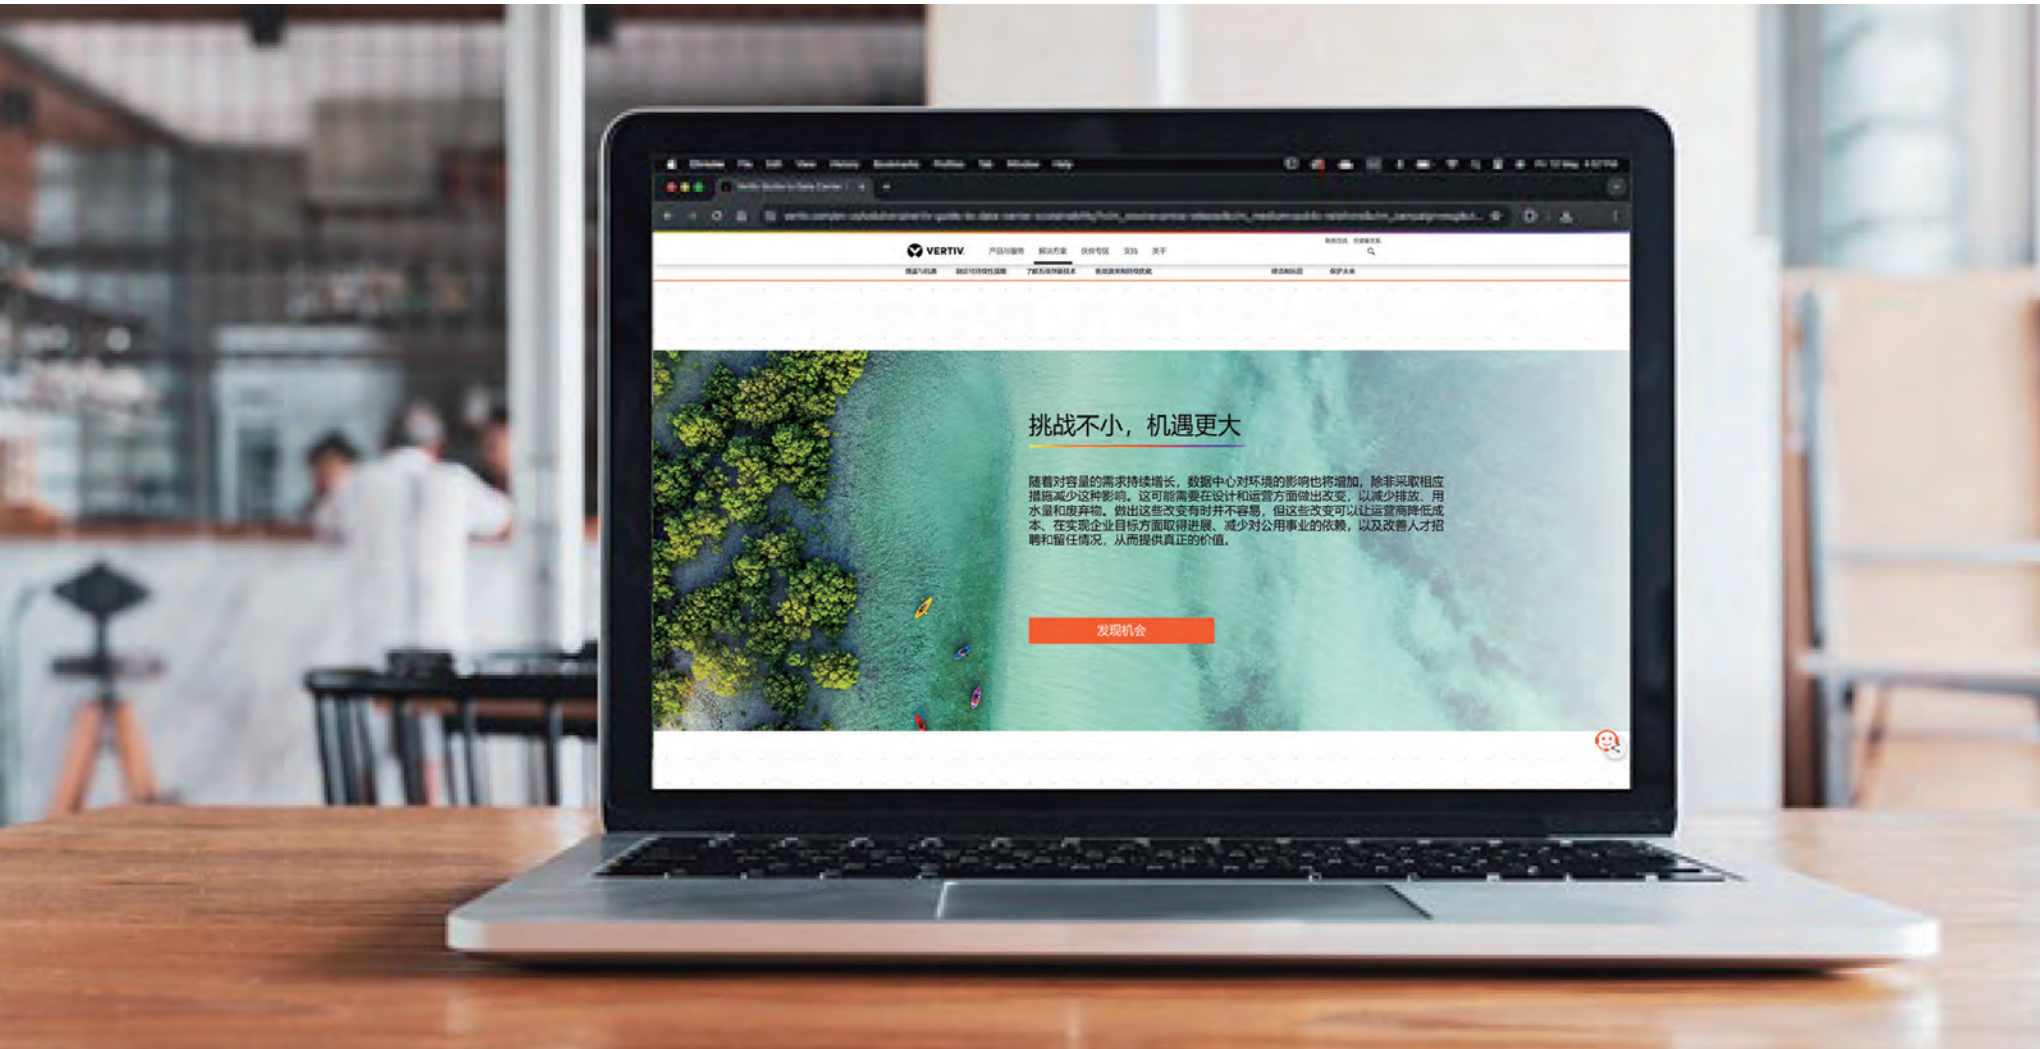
Chrome File Edit View History Bookmarks Profiles Tab Window Help

VERTIV. 产品与服务 解决方案 伙伴专区 支持 关于

挑战不小，机遇更大

随着对容量的需求持续增长，数据中心对环境的影响也将增加，除非采取相应措施减少这种影响。这可能需要在设计和运营方面做出改变，以减少排放、用水量和废弃物。做出这些改变有时并不容易，但这些改变可以让运营商降低成本、在实现企业目标方面取得进展、减少对公用事业的依赖，以及改善人才招聘和留任情况，从而提供真正的价值。

发现机会